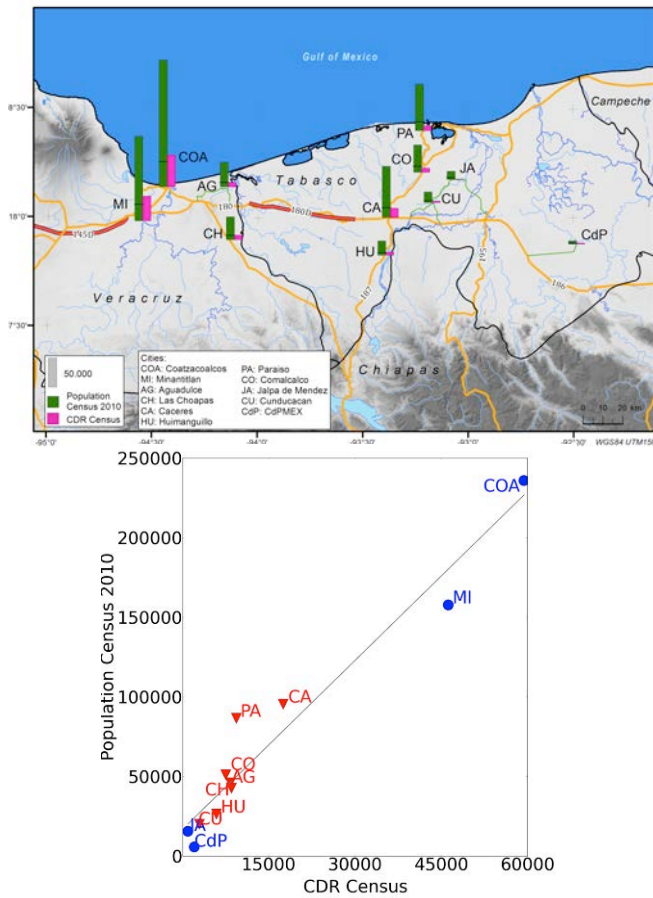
Gulf of Mexico

Campeche

8°30'

PA

COA

CO

JA

AG

Tabasco

MI

CU

CA

18°0'

180

180D

145D

CH

HU

CdP

Veracruz

187

195

186

7°30'

Chiapas

50.000

Population Census 2010

CDR Census

Cities:
COA: Coatzacoalcos
MI: Minatitlan
AG: Aguadulce
CH: Las Choapas
CA: Caceres
HU: Huimanguillo

PA: Paraiso
CO: Comalcalco
JA: Jalpa de Mendez
CU: Cunducacan
CdP: CdPMEX

0 10 20 km

-95°0'

-94°30'

-94°0'

-93°30'

-93°0'

-92°30'

WGS84 UTM15N

250000

200000

150000

100000

50000

0

COA

MI

CA

PA

CO

AG

CH

HU

CU

JA

CdP

Population Census 2010

0

15000

30000

45000

60000

CDR Census